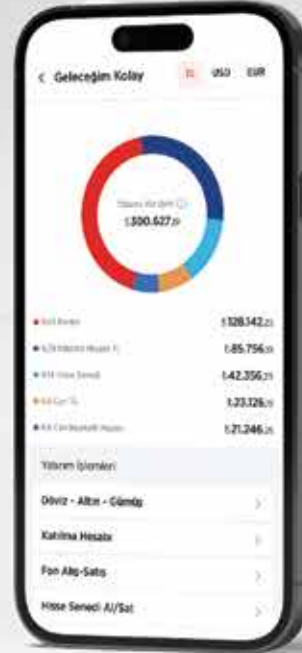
< Geleceğim Kolay

TL USD EUR

Toplam Varlıklarım ⓘ
₺300.627,19

● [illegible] ₺128.142,23
● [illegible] ₺85.756,59
● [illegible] ₺42.356,25
● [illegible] ₺23.126,13
● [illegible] ₺21.246,25

Yatırım İşlemleri

Döviz - Altın - Gümüş >

Katılma Hesabı >

Fon Alış-Satış >

Hisse Senedi Al/Sat >